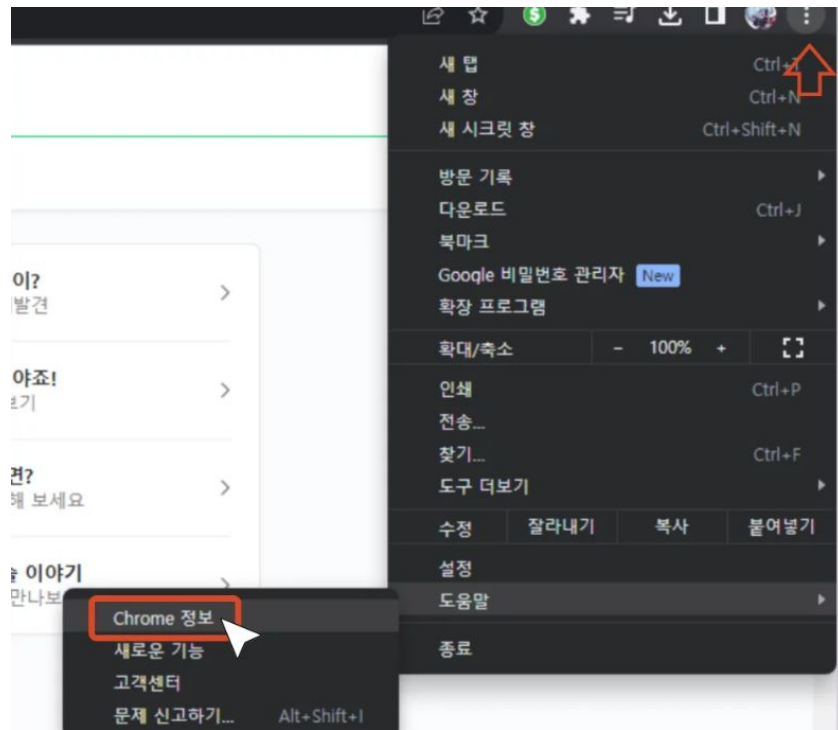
이?
발견

야죠!
기

견?
해 보세요

이야기
만나보

새 탭 Ctrl+T
새 창 Ctrl+N
새 시크릿 창 Ctrl+Shift+N

방문 기록
다운로드 Ctrl+J
북마크
Google 비밀번호 관리자 New
확장 프로그램

확대/축소 - 100% +

인쇄 Ctrl+P
전송...
찾기... Ctrl+F
도구 더보기

수정 잘라내기 복사 붙여넣기

설정
도움말

종료

Chrome 정보
새로운 기능
고객센터
문제 신고하기... Alt+Shift+I